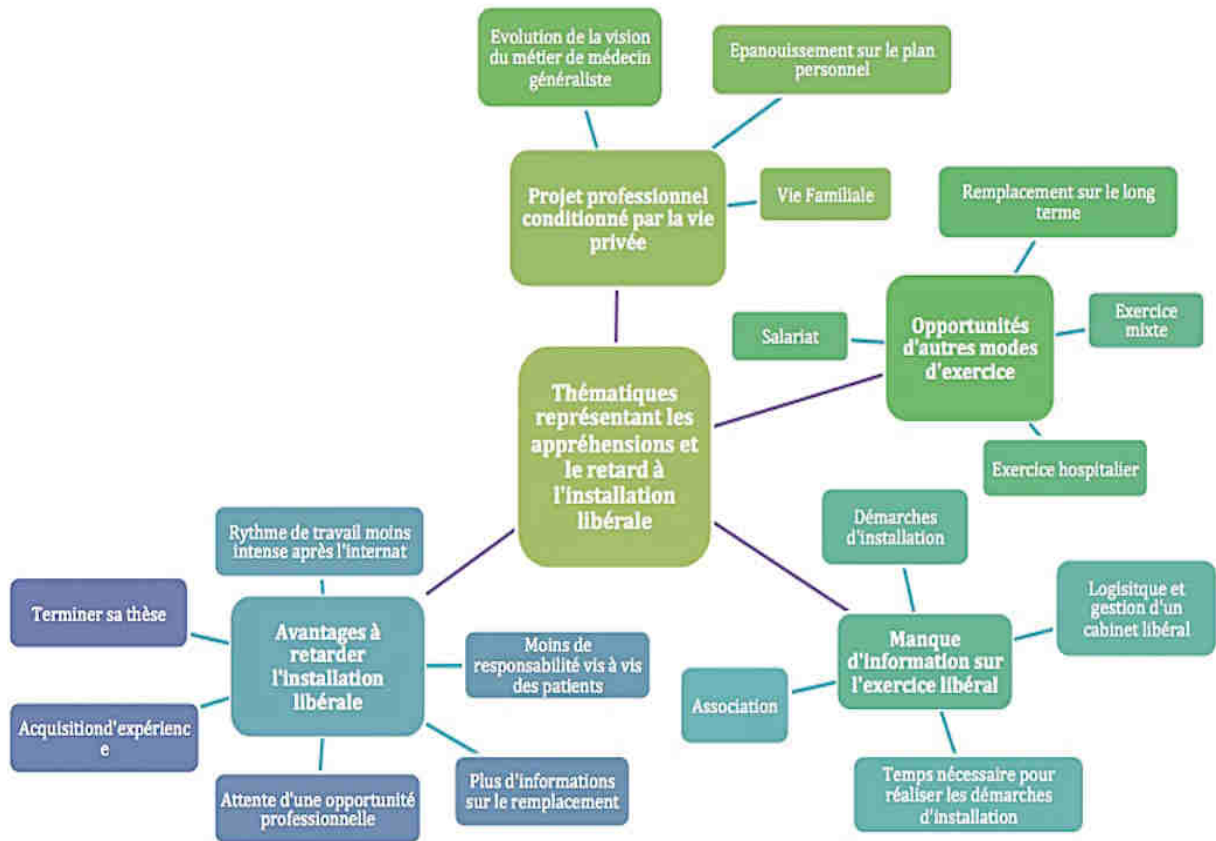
Thématiques représentant les appréhensions et le retard à l'installation libérale

Projet professionnel conditionné par la vie privée

Evolution de la vision du métier de médecin généraliste

Epanouissement sur le plan personnel

Vie Familiale

Opportunités d'autres modes d'exercice

Remplacement sur le long terme

Salariat

Exercice mixte

Exercice hospitalier

Manque d'information sur l'exercice libéral

Démarches d'installation

Logisitque et gestion d'un cabinet libéral

Association

Temps nécessaire pour réaliser les démarches d'installation

Avantages à retarder l'installation libérale

Rythme de travail moins intense après l'internat

Terminer sa thèse

Moins de responsabilité vis à vis des patients

Acquisitiond'expérienc e

Attente d'une opportunité professionnelle

Plus d'informations sur le remplacement